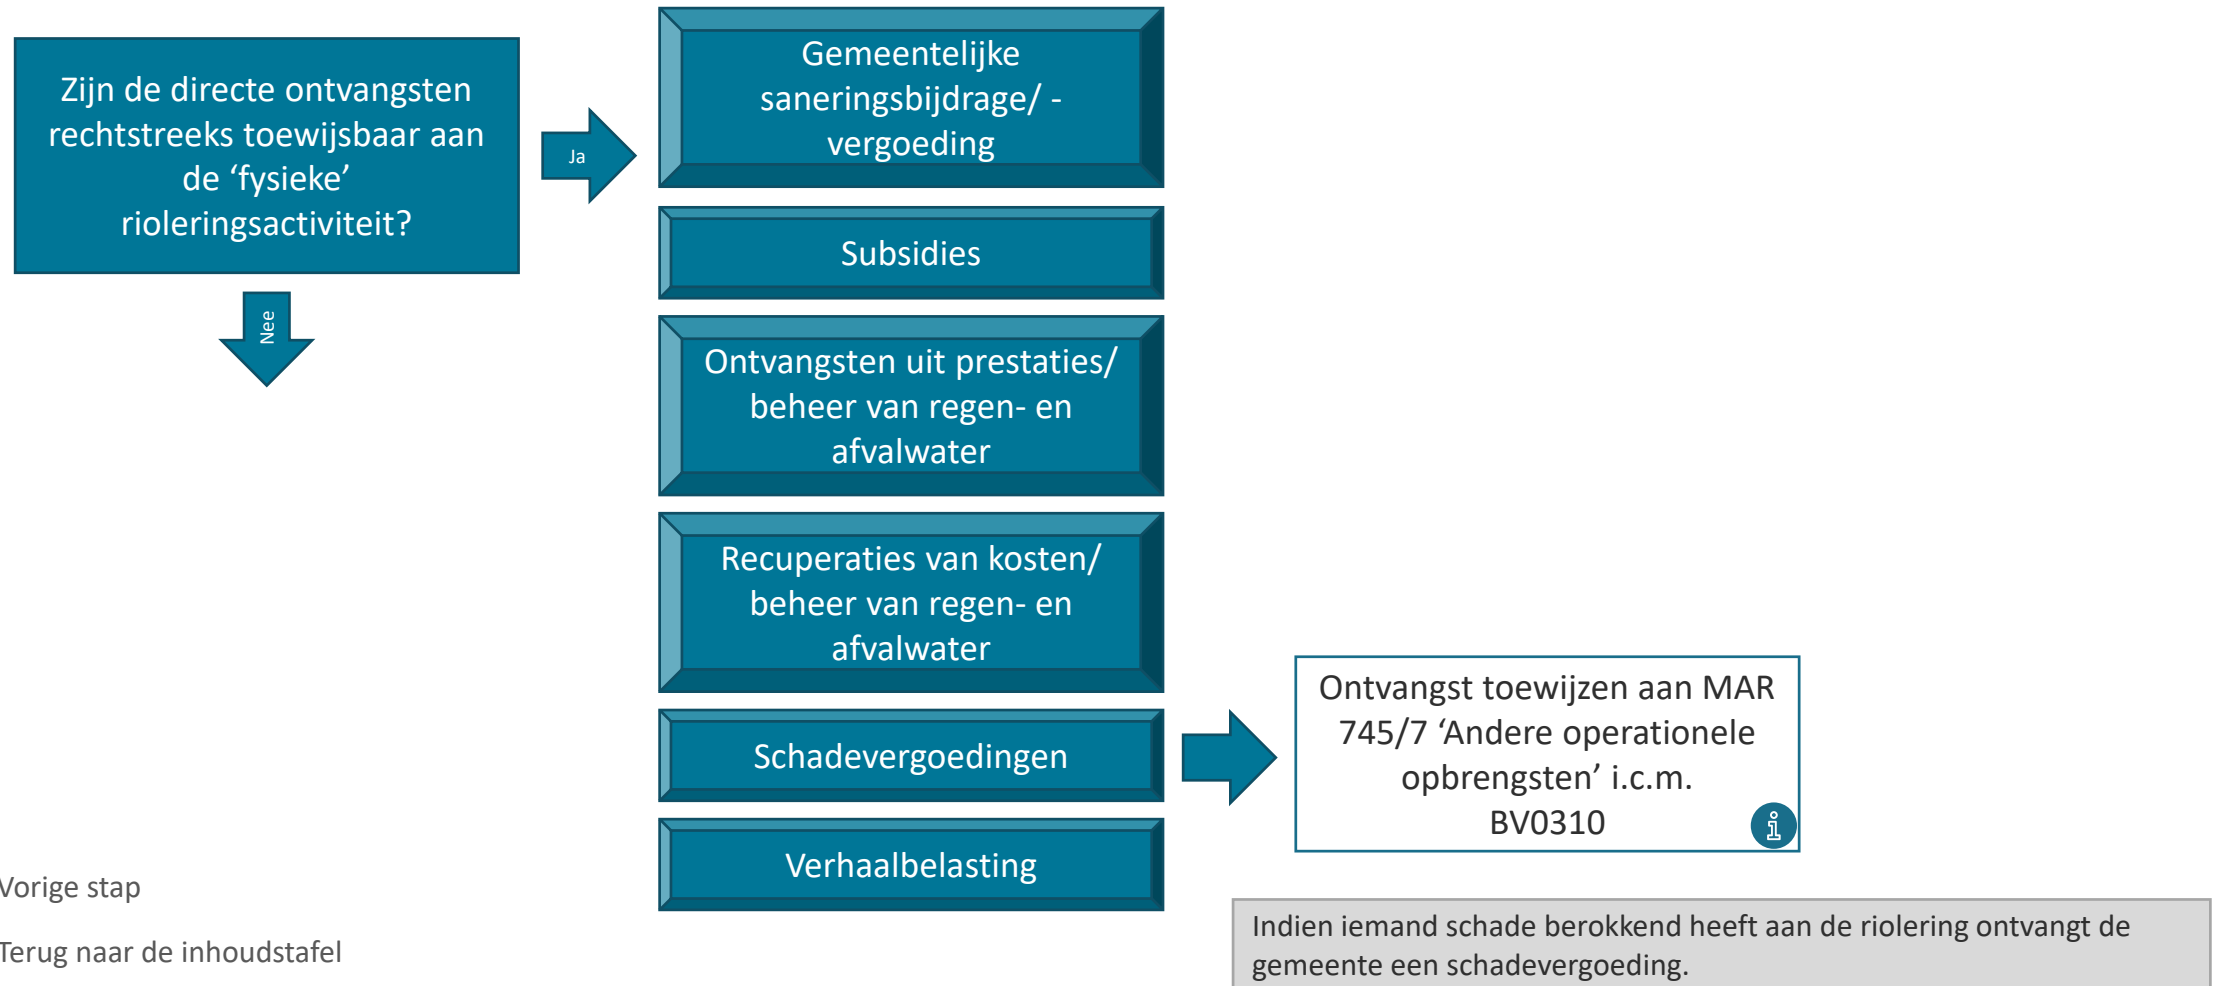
Zijn de directe ontvangsten rechtstreeks toewijsbaar aan de ‘fysieke’ rioleringsactiviteit?

Ja

Nee

Gemeentelijke saneringsbijdrage/ -vergoeding

Subsidies

Ontvangsten uit prestaties/ beheer van regen- en afvalwater

Recuperaties van kosten/ beheer van regen- en afvalwater

Schadevergoedingen

Verhaalbelasting

Ontvangst toewijzen aan MAR 745/7 ‘Andere operationele opbrengsten’ i.c.m. BV0310

Vorige stap

Terug naar de inhoudstafel

Indien iemand schade berokkend heeft aan de riolering ontvangt de gemeente een schadevergoeding.